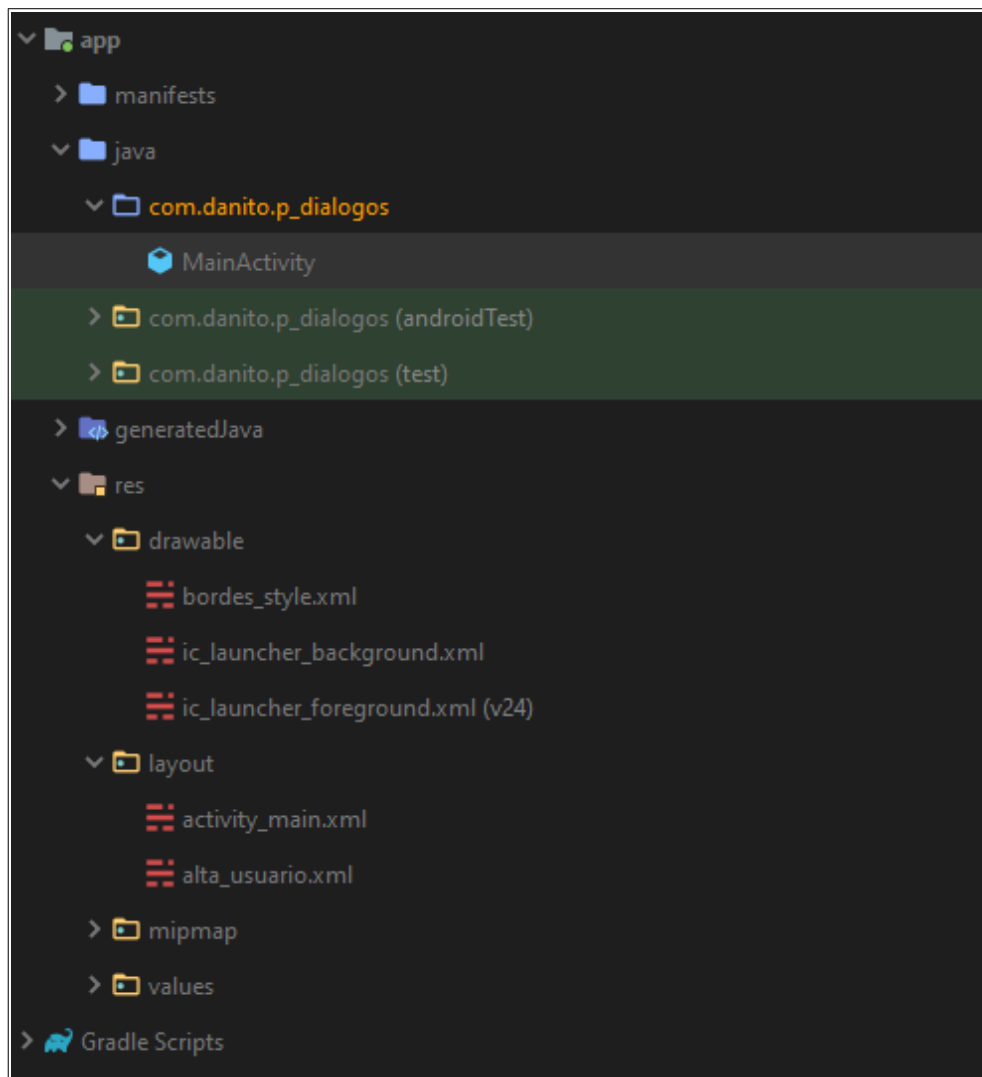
app
manifests
java
com.danito.p_dialogos
MainActivity
com.danito.p_dialogos (androidTest)
com.danito.p_dialogos (test)
generatedJava
res
drawable
bordes_style.xml
ic_launcher_background.xml
ic_launcher_foreground.xml (v24)
layout
activity_main.xml
alta_usuario.xml
mipmap
values
Gradle Scripts